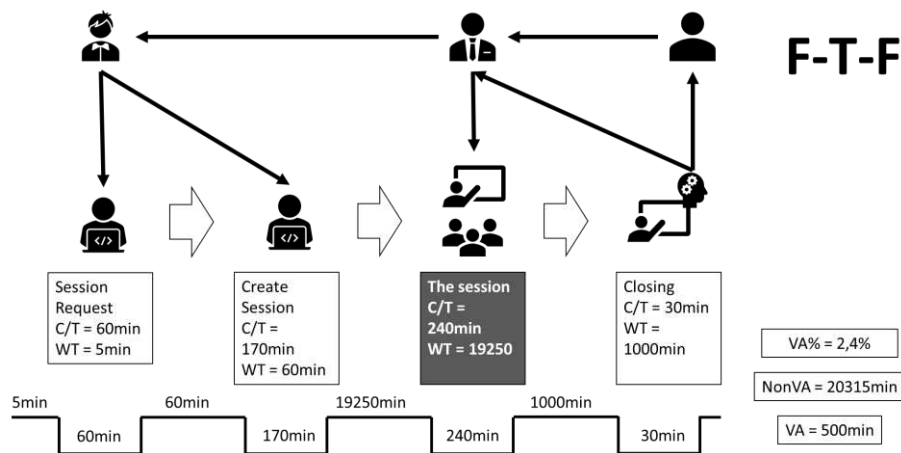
F-T-F

Session Request
C/T = 60min
WT = 5min

Create Session
C/T = 170min
WT = 60min

The session
C/T = 240min
WT = 19250

Closing
C/T = 30min
WT = 1000min

VA% = 2,4%

NonVA = 20315min

VA = 500min

5min
60min
60min
170min
19250min
240min
1000min
30min